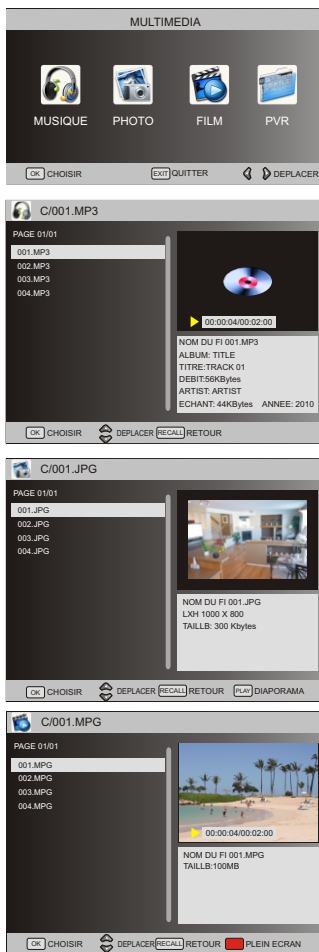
MULTIMEDIA

MUSIQUE PHOTO FILM PVR

OK CHOISIR EXIT QUITTER DEPLACER

C/001.MP3

PAGE 01/01

001.MP3
002.MP3
003.MP3
004.MP3

00:00:04/00:02:00

NOM DU FI 001.MP3
ALBUM: TITLE
TITRE:TRACK 01
DEBIT:56KBytes
ARTIST: ARTIST
ECHANT: 44KBytes ANNEE: 2010

OK CHOISIR DEPLACER RECALL RETOUR

C/001.JPG

PAGE 01/01

001.JPG
002.JPG
003.JPG
004.JPG

NOM DU FI 001.JPG
LXH 1000 X 800
TAILLB: 300 Kbytes

OK CHOISIR DEPLACER RECALL RETOUR PLAY DIAPORAMA

C/001.MPG

PAGE 01/01

001.MPG
002.MPG
003.MPG
004.MPG

00:00:04/00:02:00

NOM DU FI 001.MPG
TAILLB:100MB

OK CHOISIR DEPLACER RECALL RETOUR PLEIN ECRAN